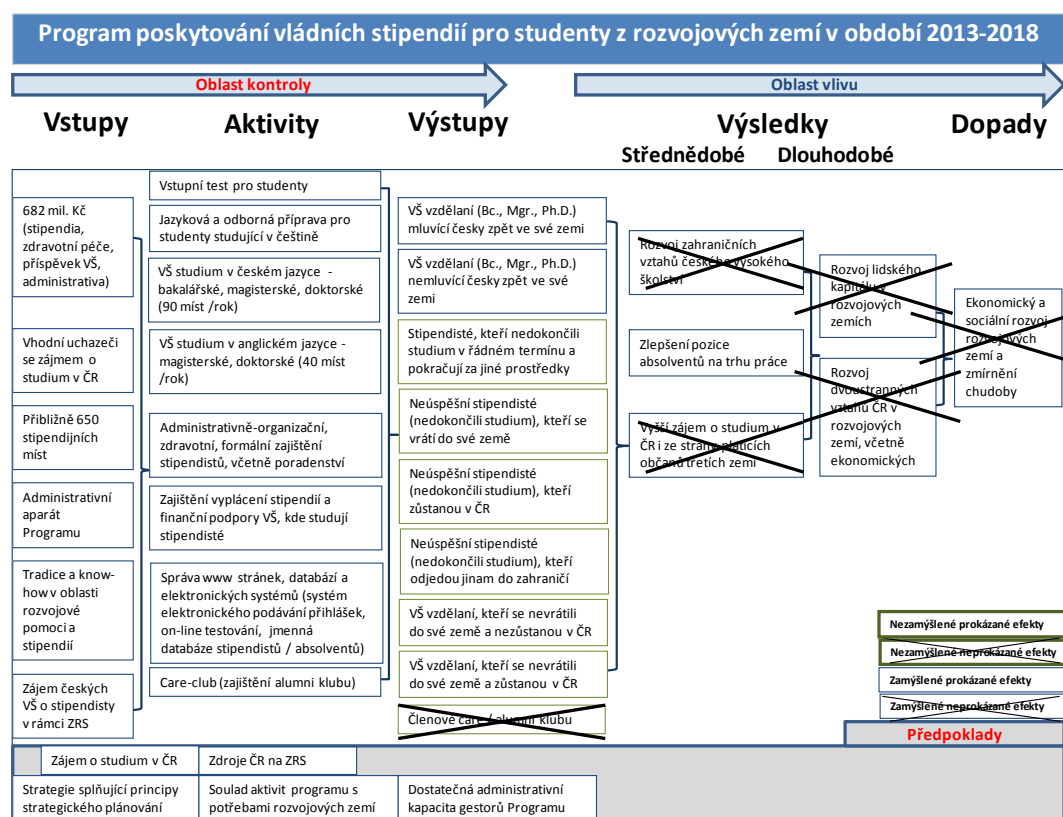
Program poskytování vládních stipendií pro studenty z rozvojových zemí v období 2013-2018

Oblast kontroly

Oblast vlivu

Vstupy

Aktivity

Výstupy

Výsledky

Dopady

Střednědobé

Dlouhodobé

682 mil. Kč (stipendia, zdravotní péče, příspěvek VŠ, administrativa)

Vhodní uchazeči se zájmem o studium v ČR

Přibližně 650 stipendijních míst

Administrativní aparát Programu

Tradice a know-how v oblasti rozvojové pomoci a stipendií

Zájem českých VŠ o stipendisty v rámci ZRS

Vstupní test pro studenty

Jazyková a odborná příprava pro studenty studující v češtině

VŠ studium v českém jazyce - bakalářské, magisterské, doktorské (90 míst /rok)

VŠ studium v anglickém jazyce - magisterské, doktorské (40 míst /rok)

Administrativně-organizační, zdravotní, formální zajištění stipendistů, včetně poradenství

Zajištění vyplácení stipendií a finanční podpory VŠ, kde studují stipendisté

Správa www stránek, databází a elektronických systémů (systém elektronického podávání přihlášek, on-line testování, jmenná databáze stipendistů / absolventů)

Care-club (zajištění alumni klubu)

VŠ vzdělaní (Bc., Mgr., Ph.D.) mluvící česky zpět ve své zemi

VŠ vzdělaní (Bc., Mgr., Ph.D.) nemluvící česky zpět ve své zemi

Stipendisté, kteří nedokončili studium v řádném termínu a pokračují za jiné prostředky

Neúspěšní stipendisté (nedokončili studium), kteří se vrátí do své země

Neúspěšní stipendisté (nedokončili studium), kteří zůstanou v ČR

Neúspěšní stipendisté (nedokončili studium), kteří odjedou jinam do zahraničí

VŠ vzdělaní, kteří se nevrátili do své země a nezůstanou v ČR

VŠ vzdělaní, kteří se nevrátili do své země a zůstanou v ČR

Členové care / alumni klubu

Rozvoj zahraničních vztahů českého vysokého školství

Zlepšení pozice absolventů na trhu práce

Vyšší zájem o studium v ČR i ze strany platících občanů třetích zemí

Rozvoj lidského kapitálu v rozvojových zemích

Rozvoj dvoustranných vztahů ČR v rozvojových zemí, včetně ekonomických

Ekonomický a sociální rozvoj rozvojových zemí a zmírnění chudoby

Nezamýšlené prokázané efekty

Nezamýšlené neprokázané efekty

Zamýšlené prokázané efekty

Zamýšlené neprokázané efekty

Předpoklady

Zájem o studium v ČR

Zdroje ČR na ZRS

Strategie splňující principy strategického plánování

Soulad aktivit programu s potřebami rozvojových zemí

Dostatečná administrativní kapacita gestorů Programu